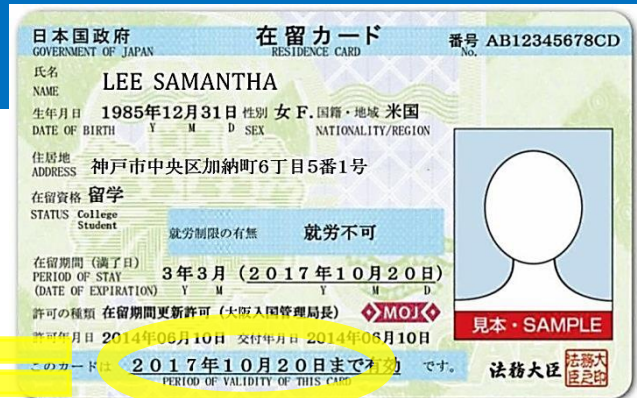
日本国政府
GOVERNMENT OF JAPAN

在留カード
RESIDENCE CARD

番号 AB12345678CD
NO.

氏名
NAME
LEE SAMANTHA

生年月日 1985年12月31日 性別 女 F. 国籍・地域 米国
DATE OF BIRTH Y M D SEX NATIONALITY/REGION

住居地
ADDRESS 神戸市中央区加納町6丁目5番1号

在留資格 留学
STATUS College Student

就労制限の有無 就労不可

在留期間（満了日）
PERIOD OF STAY 3年3月（2017年10月20日）
(DATE OF EXPIRATION) Y M D

許可の種類 在留期間更新許可（大阪入国管理局長）
MOJ

許可年月日 2014年06月10日 交付年月日 2014年06月10日

このカードは 2017年10月20日まで有効 です。
PERIOD OF VALIDITY OF THIS CARD

見本・SAMPLE

法務大臣 法務大臣之印